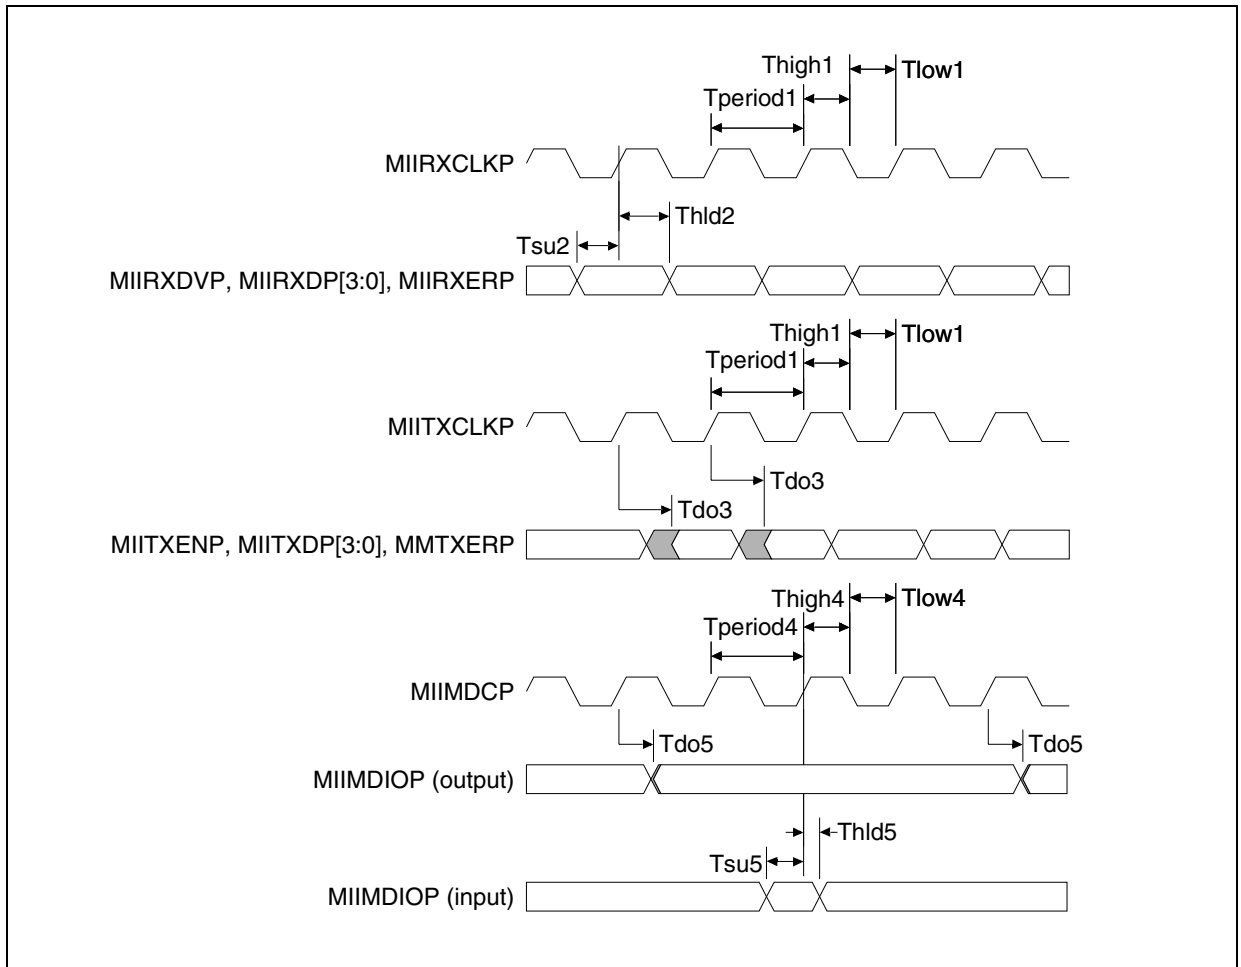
Thigh1
Tlow1
Tperiod1
MIIRXCLKP
Thld2
Tsu2
MIIRXDVP, MIIRXDP[3:0], MIIRXERP
Thigh1
Tlow1
Tperiod1
MIITXCLKP
Tdo3
Tdo3
MIITXENP, MIITXDP[3:0], MMTXERP
Thigh4
Tlow4
Tperiod4
MIIMDCP
Tdo5
Tdo5
MIIMDIOP (output)
Thld5
Tsu5
MIIMDIOP (input)